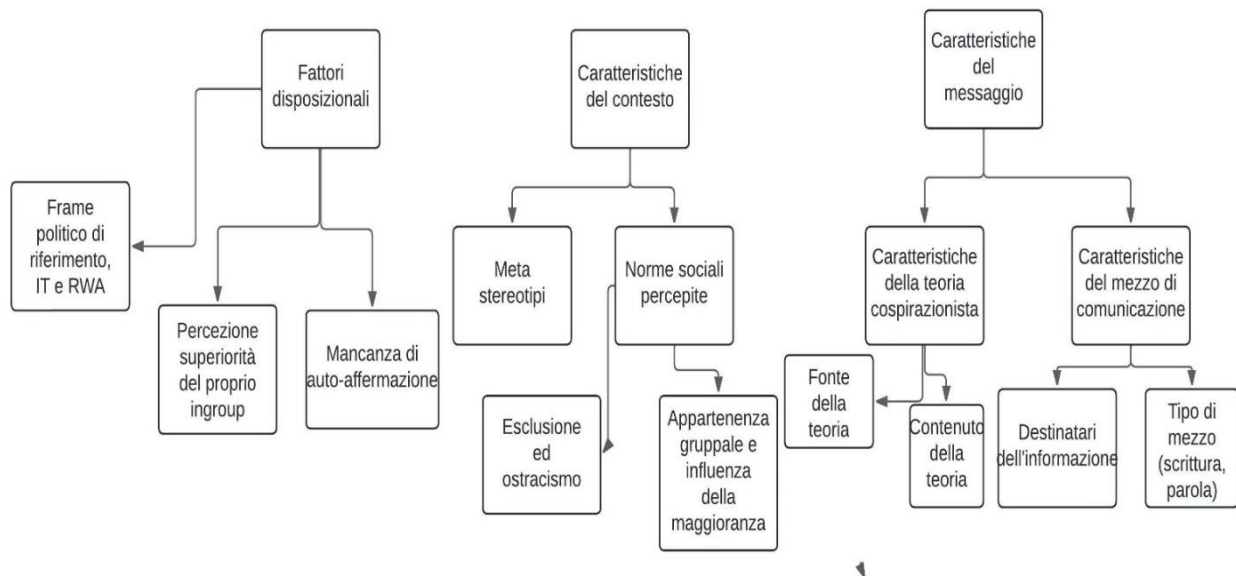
Fattori disposizionali

Frame politico di riferimento, IT e RWA

Percezione superiorità del proprio ingroup

Mancanza di auto-affermazione

Caratteristiche del contesto

Meta stereotipi

Norme sociali percepite

Esclusione ed ostracismo

Appartenenza gruppale e influenza della maggioranza

Caratteristiche del messaggio

Caratteristiche della teoria cospirazionista

Caratteristiche del mezzo di comunicazione

Fonte della teoria

Contenuto della teoria

Destinatari dell'informazione

Tipo di mezzo (scrittura, parola)